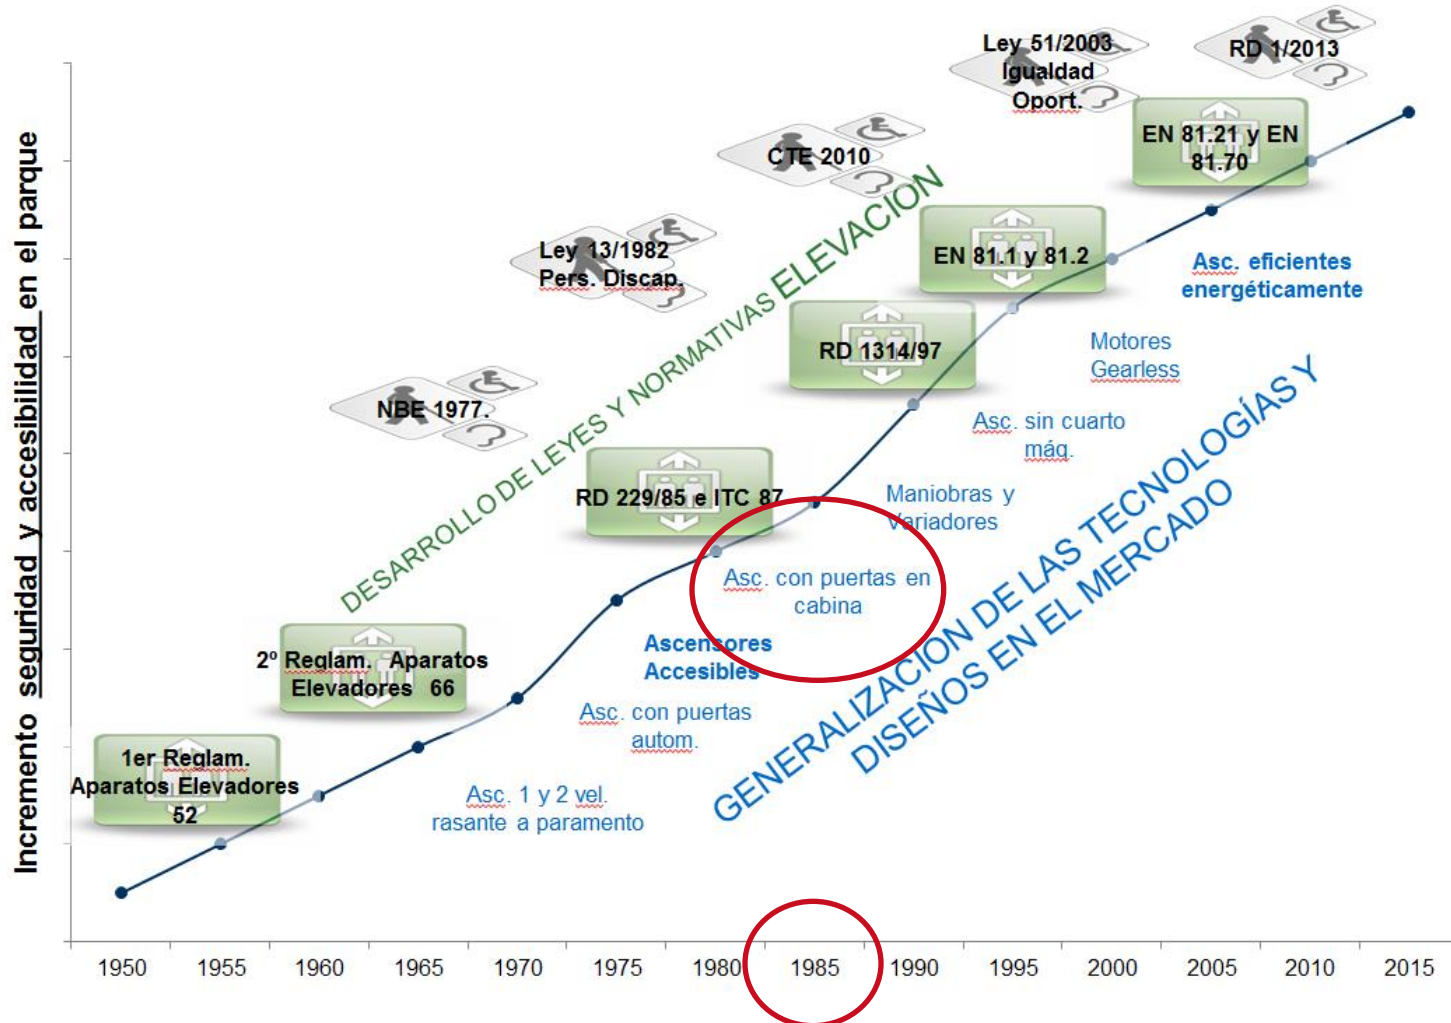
Incremento seguridad y accesibilidad en el parque

Ley 51/2003 Igualdad Oport.

RD 1/2013

EN 81.21 y EN 81.70

CTE 2010

Ley 13/1982 Pers. Discap.

DESARROLLO DE LEYES Y NORMATIVAS ELEVACION

EN 81.1 y 81.2

Asc. eficientes energéticamente

RD 1314/97

Motores Gearless

NBE 1977.

Asc. sin cuarto máq.

RD 229/85 e ITC 87

Maniobras y Variadores

GENERALIZACION DE LAS TECNOLOGÍAS Y DISEÑOS EN EL MERCADO

Asc. con puertas en cabina

2º Reglam. Aparatos Elevadores 66

Ascensores Accesibles

Asc. con puertas autom.

1er Reglam. Aparatos Elevadores 52

Asc. 1 y 2 vel. rasante a paramento

1950 1955 1960 1965 1970 1975 1980 1985 1990 1995 2000 2005 2010 2015